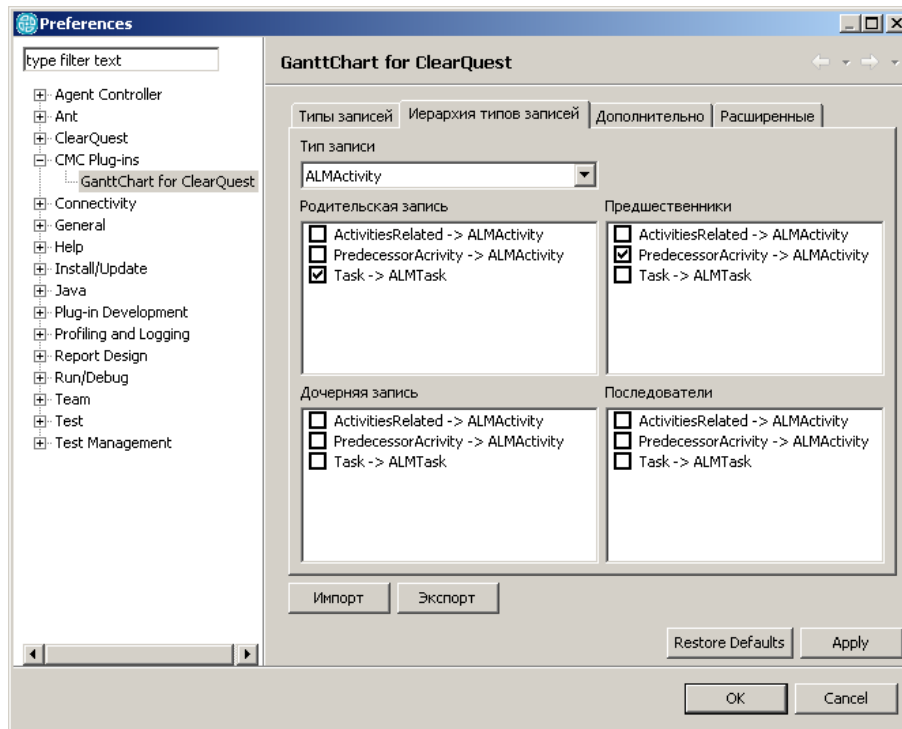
Preferences

type filter text

Agent Controller
Ant
ClearQuest
CMC Plug-ins
GanttChart for ClearQuest
Connectivity
General
Help
Install/Update
Java
Plug-in Development
Profiling and Logging
Report Design
Run/Debug
Team
Test
Test Management

GanttChart for ClearQuest

Типы записей | Иерархия типов записей | Дополнительно | Расширенные

Тип записи
ALMActivity

Родительская запись
ActivitiesRelated -> ALMActivity
PredecessorAcrivity -> ALMActivity
Task -> ALMTask

Предшественники
ActivitiesRelated -> ALMActivity
PredecessorAcrivity -> ALMActivity
Task -> ALMTask

Дочерняя запись
ActivitiesRelated -> ALMActivity
PredecessorAcrivity -> ALMActivity
Task -> ALMTask

Последователи
ActivitiesRelated -> ALMActivity
PredecessorAcrivity -> ALMActivity
Task -> ALMTask

Импорт
Экспорт

Restore Defaults
Apply

OK
Cancel